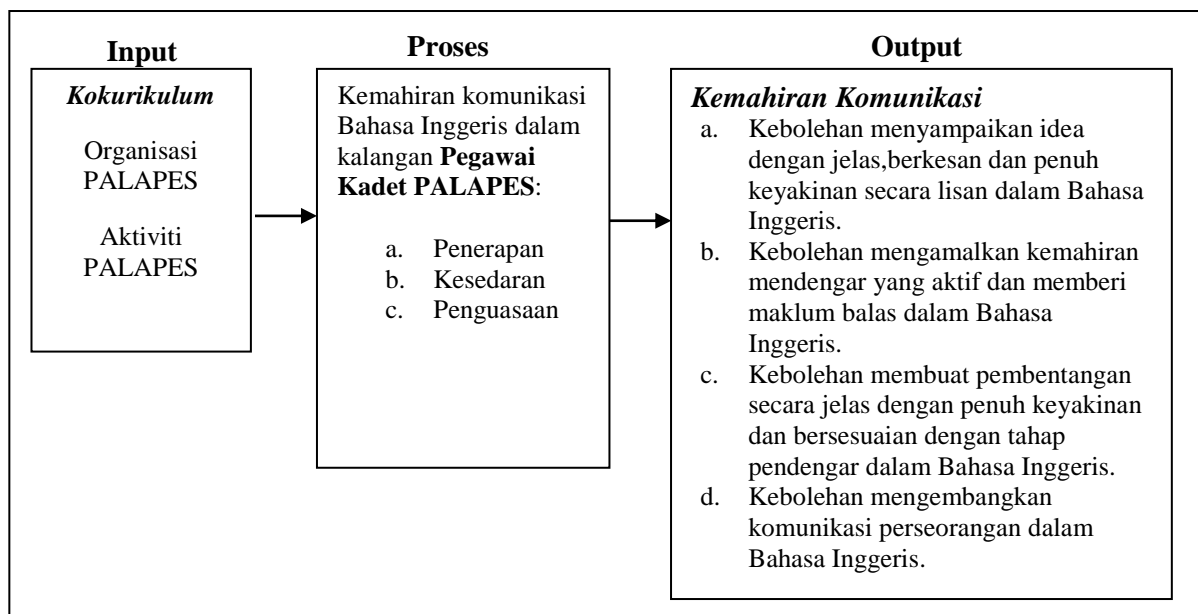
Input

Kokurikulum

Organisasi PALAPES

Aktiviti PALAPES

Proses

Kemahiran komunikasi Bahasa Inggeris dalam kalangan Pegawai Kadet PALAPES:

a. Penerapan
b. Kesedaran
c. Penguasaan

Output

Kemahiran Komunikasi

a. Kebolehan menyampaikan idea dengan jelas,berkesan dan penuh keyakinan secara lisan dalam Bahasa Inggeris.
b. Kebolehan mengamalkan kemahiran mendengar yang aktif dan memberi maklum balas dalam Bahasa Inggeris.
c. Kebolehan membuat pembentangan secara jelas dengan penuh keyakinan dan bersesuaian dengan tahap pendengar dalam Bahasa Inggeris.
d. Kebolehan mengembangkan komunikasi perseorangan dalam Bahasa Inggeris.